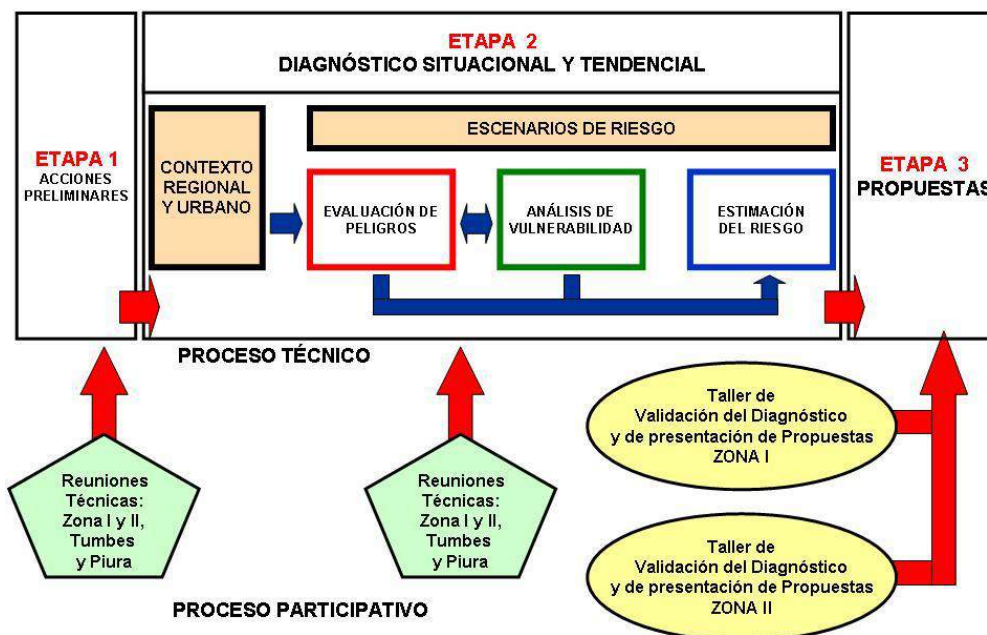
ETAPA 1
ACCIONES PRELIMINARES

ETAPA 2
DIAGNÓSTICO SITUACIONAL Y TENDENCIAL

CONTEXTO REGIONAL Y URBANO

ESCENARIOS DE RIESGO

EVALUACIÓN DE PELIGROS

ANÁLISIS DE VULNERABILIDAD

ESTIMACIÓN DEL RIESGO

ETAPA 3
PROPUESTAS

PROCESO TÉCNICO

Reuniones Técnicas: Zona I y II, Tumbes y Piura

Reuniones Técnicas: Zona I y II, Tumbes y Piura

Taller de Validación del Diagnóstico y de presentación de Propuestas ZONA I

Taller de Validación del Diagnóstico y de presentación de Propuestas ZONA II

PROCESO PARTICIPATIVO